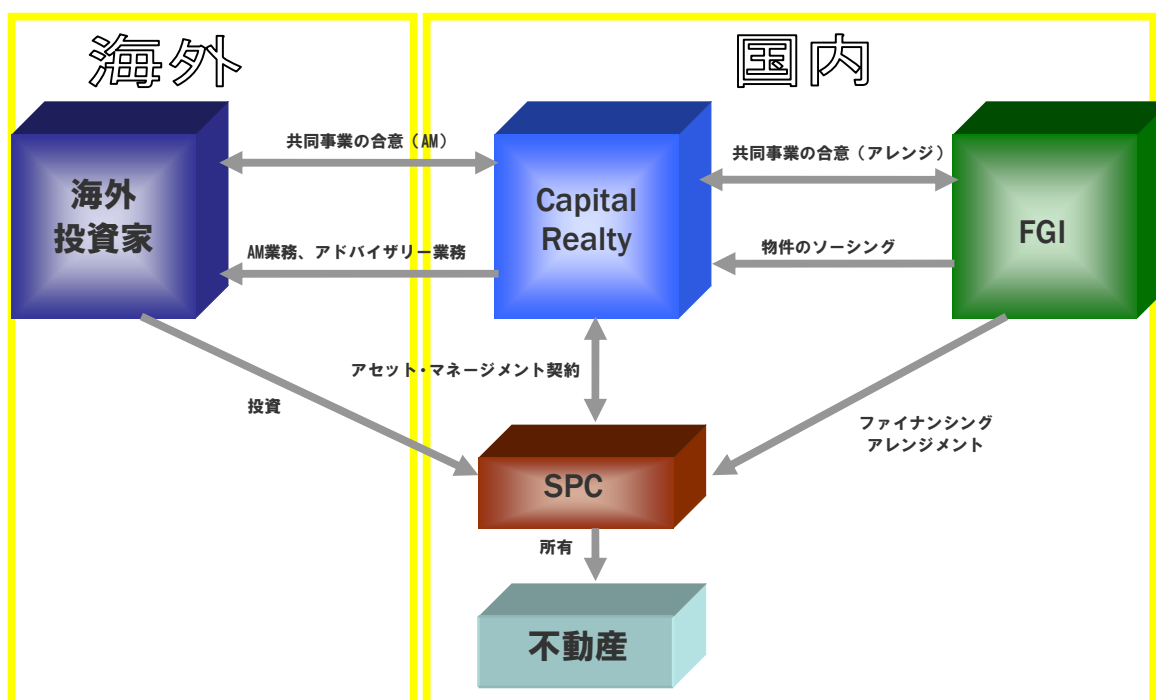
海外

国内

海外
投資家

共同事業の合意（AM）

AM業務、アドバイザリー業務

Capital
Realty

共同事業の合意（アレンジ）

物件のソーシング

FGI

アセット・マネージメント契約

投資

ファイナンシング
アレンジメント

SPC

所有

不動産